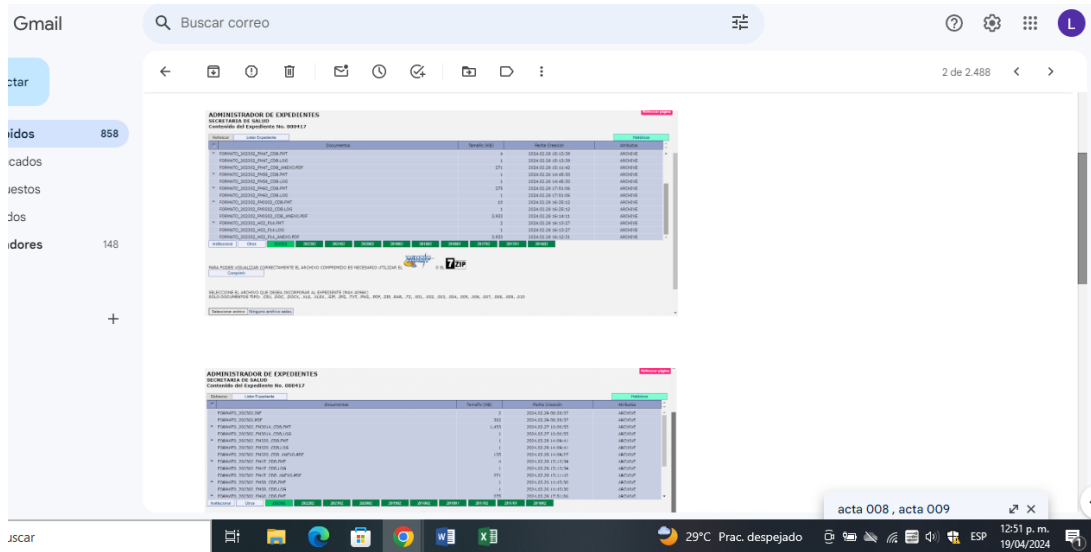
Gmail

Buscar correo

ctar

bidos 858

cados

uestos

dos

adores 148

+

2 de 2.488

ADMINISTRADOR DE EXPEDIENTES
SECRETARIA DE SALUD
Contenido del Expediente No. 000417

Refrescar | Lista Expediente | Historico

| Documentos | Tamaño (kb) | Fecha Creación | Atributos |
|---|---|---|---|
| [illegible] | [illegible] | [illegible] | ARCHIVE |

PARA PODER VISUALIZAR CORRECTAMENTE EL ARCHIVO COMPRIMIDO ES NECESARIO UTILIZAR EL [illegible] O EL 7ZIP

Comprimir

SELECCIONE EL ARCHIVO QUE DESEA INCORPORAR AL EXPEDIENTE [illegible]

Seleccionar archivo | Ningún archivo selec.

ADMINISTRADOR DE EXPEDIENTES
SECRETARIA DE SALUD
Contenido del Expediente No. 000417

Refrescar | Lista Expediente | Historico

| Documentos | Tamaño (kb) | Fecha Creación | Atributos |
|---|---|---|---|
| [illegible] | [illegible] | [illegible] | ARCHIVE |

acta 008 , acta 009

uscar

29°C Prac. despejado

ESP

12:51 p. m.
19/04/2024